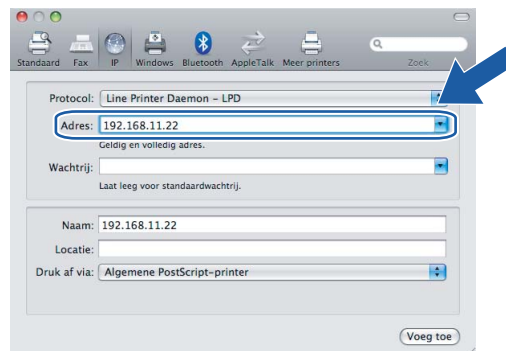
Standaard Fax IP Windows Bluetooth AppleTalk Meer printers

Zoek

Protocol: Line Printer Daemon – LPD

Adres: 192.168.11.22

Geldig en volledig adres.

Wachtrij:

Laat leeg voor standaardwachtrij.

Naam: 192.168.11.22

Locatie:

Druk af via: Algemene PostScript-printer

Voeg toe